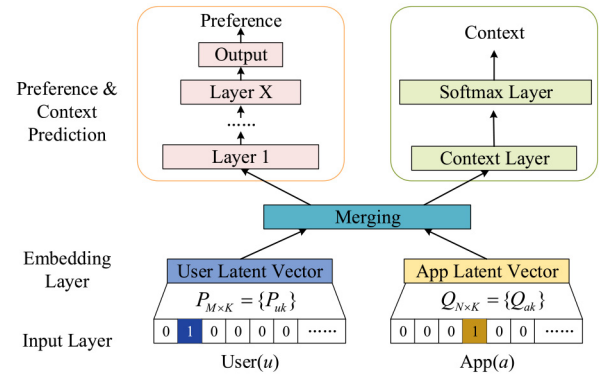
Preference & Context Prediction

Preference

Output

Layer X

......

Layer 1

Context

Softmax Layer

Context Layer

Merging

Embedding Layer

User Latent Vector

$P_{M\times K} = \{P_{uk}\}$

App Latent Vector

$Q_{N\times K} = \{Q_{ak}\}$

Input Layer

| 0 | 1 | 0 | 0 | 0 | 0 | ...... |
|---|---|---|---|---|---|---|

User($u$)

| 0 | 0 | 0 | 1 | 0 | 0 | ...... |
|---|---|---|---|---|---|---|

App($a$)